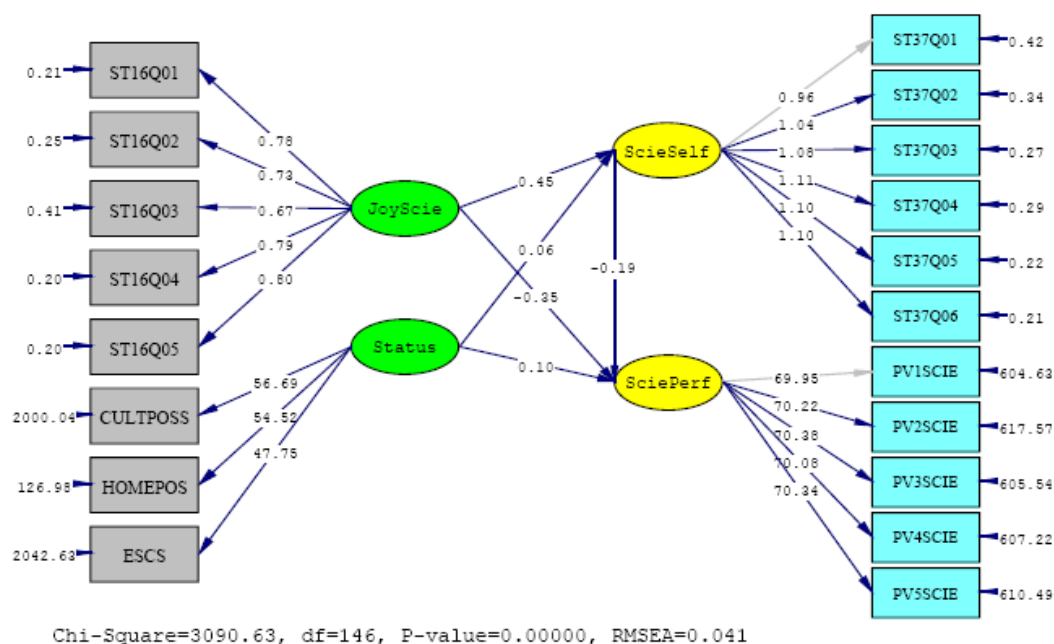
0.21 ST16Q01
0.25 ST16Q02
0.41 ST16Q03
0.20 ST16Q04
0.20 ST16Q05
2000.04 CULTPOSS
126.98 HOMEPOS
2042.63 ESCS

0.78
0.73
0.67
0.79
0.80

JoyScie

Status

56.69
54.52
47.75

0.45
0.06
-0.35
0.10

SciеSelf

-0.19

SciePerf

0.96
1.04
1.08
1.11
1.10
1.10

ST37Q01 0.42
ST37Q02 0.34
ST37Q03 0.27
ST37Q04 0.29
ST37Q05 0.22
ST37Q06 0.21

69.95
70.22
70.38
70.08
70.34

PV1SCIE 604.63
PV2SCIE 617.57
PV3SCIE 605.54
PV4SCIE 607.22
PV5SCIE 610.49

Chi-Square=3090.63, df=146, P-value=0.00000, RMSEA=0.041